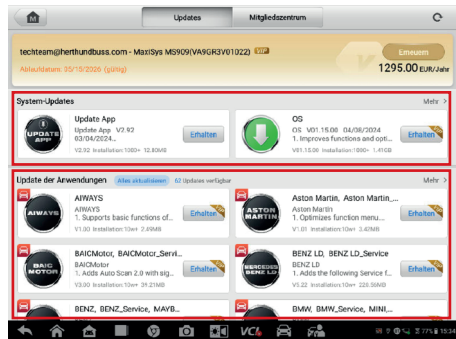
Updates
Mitgliedszentrum

techteam@herthundbuss.com - MaxiSys MS909(VA9GR3V01022) VIP
Ablaufdatum: 05/15/2026 (gültig)
Erneuern
1295.00 EUR/Jahr

System-Updates
Mehr >

UPDATE APP
Update App
Update App V2.92
03/04/2024...
V2.92 Installation:1000+ 12.80MB
Erhalten

OS
OS V01.15.00 04/08/2024
1. Improves functions and opti...
V01.15.00 Installation:1000+ 1.41GB
Erhalten

Update der Anwendungen
Alles aktualisieren
62 Updates verfügbar
Mehr >

AIWAYS
AIWAYS
AIWAYS
1. Supports basic functions of...
V1.00 Installation:10+ 2.49MB
Erhalten

ASTON MARTIN
Aston Martin, Aston Martin_...
Aston Martin
1. Optimizes function menu...
V1.01 Installation:10+ 3.42MB
Erhalten

BAIC MOTOR
BAICMotor, BAICMotor_Servi...
BAICMotor
1. Adds Auto Scan 2.0 with sig...
V3.00 Installation:10+ 39.21MB
Erhalten

MERCEDES BENZ LD
BENZ LD, BENZ LD_Service
BENZ LD
1. Adds the following Service f...
V5.22 Installation:10+ 228.36MB
Erhalten

BENZ, BENZ_Service, MAYB...

BMW, BMW_Service, MINI,...

VCI
15:34